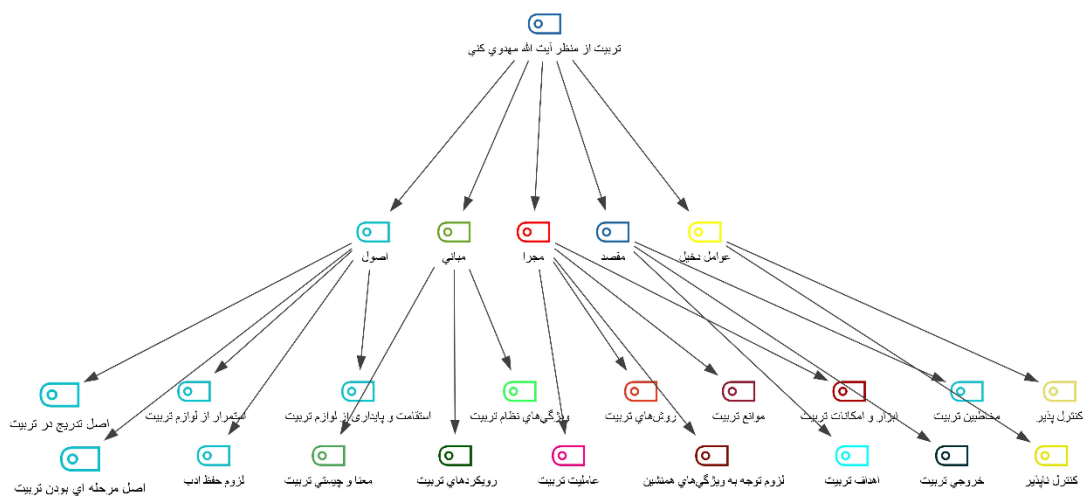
تربيت از منظر آيت الله مهدوي كني

اصول

مباني

مجرا

مقصد

عوامل دخيل

اصل تدريج در تربيت

استمرار از لوازم تربيت

استقامت و پايداري از لوازم تربيت

ويژگي‌هاي نظام تربيت

روش‌هاي تربيت

موانع تربيت

ابزار و امكانات تربيت

مخاطبين تربيت

كنترل پذير

اصل مرحله اي بودن تربيت

لزوم حفظ ادب

معنا و چيستي تربيت

رويكردهاي تربيت

عامليت تربيت

لزوم توجه به ويژگي‌هاي همنشين

اهداف تربيت

خروجي تربيت

كنترل ناپذير